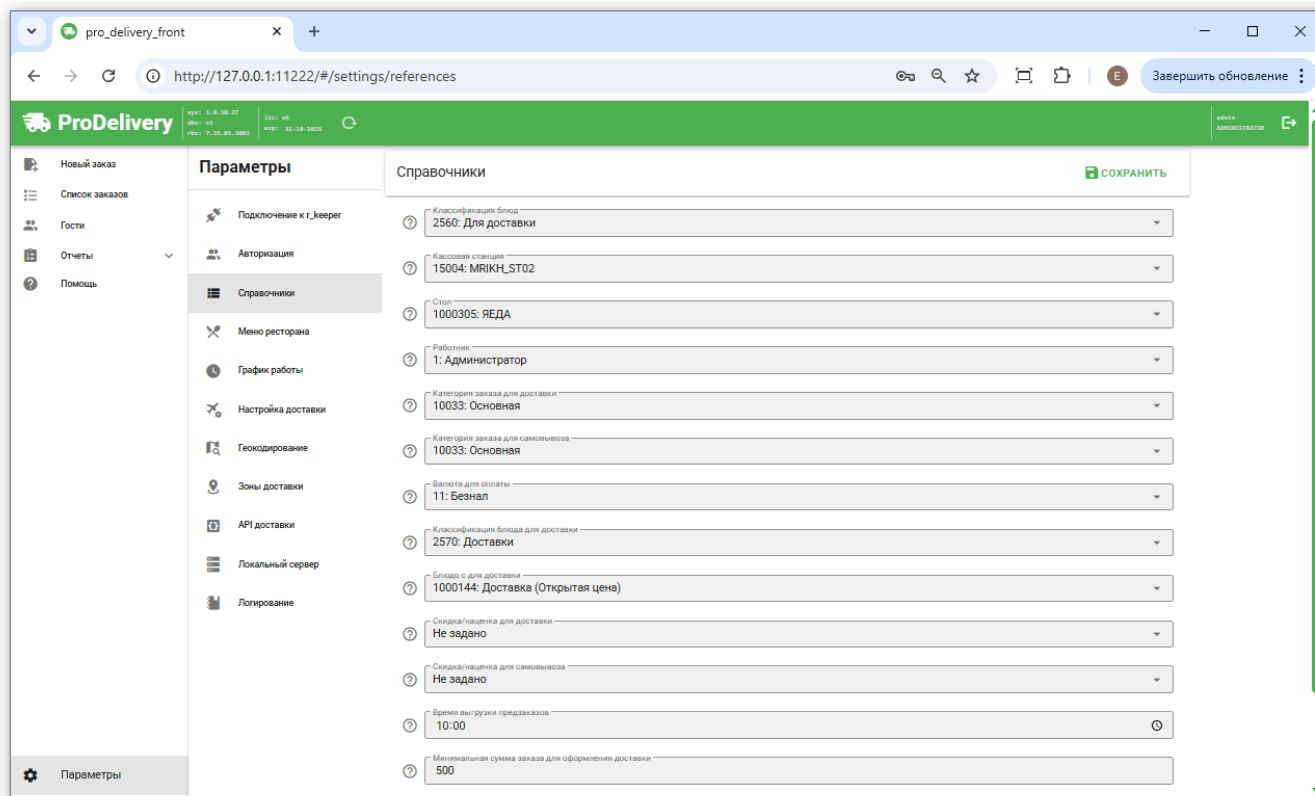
pro_delivery_front

http://127.0.0.1:11222/#/settings/references

E

Завершить обновление

ProDelivery

sys: 1.0.10.27
dbv: v1
rkv: 7.25.03.2002

lic: ok
exp: 31-10-2025

admin
ADMINISTRATOR

Новый заказ
Список заказов
Гости
Отчеты
Помощь

Параметры

Параметры

Подключение к r_keeper
Авторизация
Справочники
Меню ресторана
График работы
Настройка доставки
Геокодирование
Зоны доставки
API доставки
Локальный сервер
Логирование

Справочники

СОХРАНИТЬ

Классификация блюд
2560: Для доставки

Кассовая станция
15004: MRIKH_ST02

Стол
1000305: ЯЕДА

Работник
1: Администратор

Категория заказа для доставки
10033: Основная

Категория заказа для самовывоза
10033: Основная

Валюта для оплаты
11: Безнал

Классификация блюда для доставки
2570: Доставки

Блюдо с для доставки
1000144: Доставка (Открытая цена)

Скидка/наценка для доставки
Не задано

Скидка/наценка для самовывоза
Не задано

Время выгрузки предзаказов
10:00

Минимальная сумма заказа для оформления доставки
500